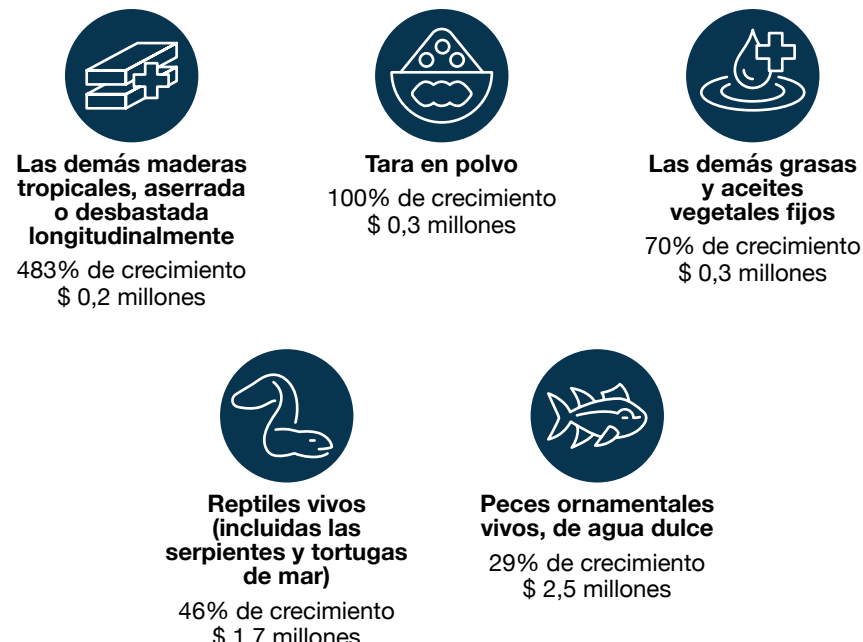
Las demás maderas tropicales, aserrada o desbastada longitudinalmente
483% de crecimiento
$ 0,2 millones

Tara en polvo
100% de crecimiento
$ 0,3 millones

Las demás grasas y aceites vegetales fijos
70% de crecimiento
$ 0,3 millones

Reptiles vivos (incluidas las serpientes y tortugas de mar)
46% de crecimiento
$ 1,7 millones

Peces ornamentales vivos, de agua dulce
29% de crecimiento
$ 2,5 millones